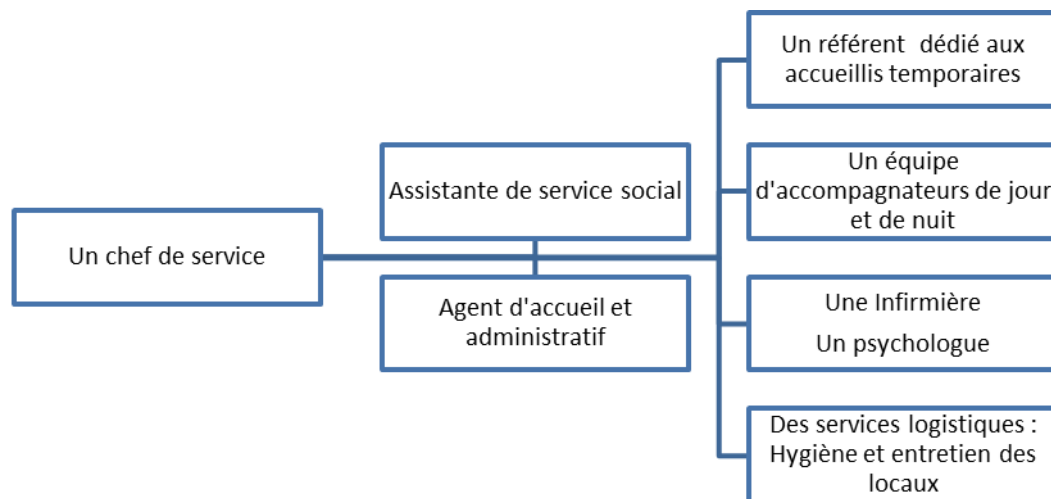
Un chef de service

Assistante de service social

Agent d'accueil et administratif

Un référent dédié aux accueillis temporaires

Un équipe d'accompagnateurs de jour et de nuit

Une Infirmière

Un psychologue

Des services logistiques : Hygiène et entretien des locaux